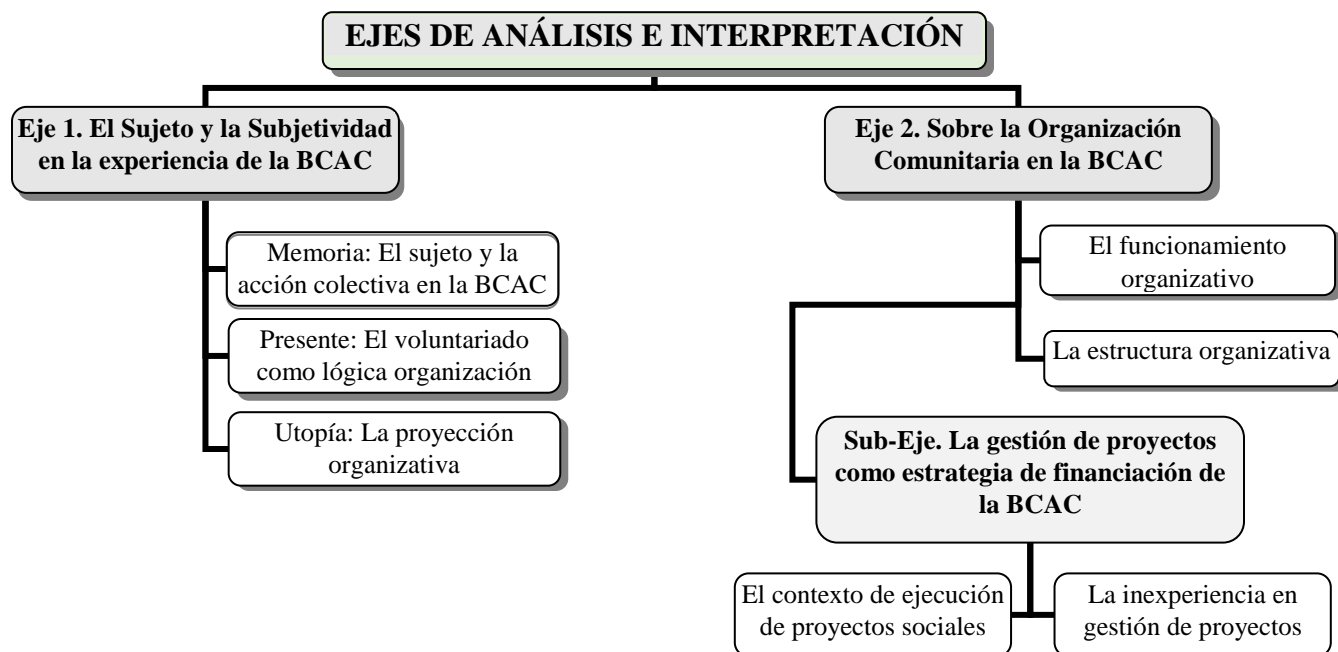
EJES DE ANÁLISIS E INTERPRETACIÓN

Eje 1. El Sujeto y la Subjetividad en la experiencia de la BCAC

Memoria: El sujeto y la acción colectiva en la BCAC

Presente: El voluntariado como lógica organización

Utopía: La proyección organizativa

Eje 2. Sobre la Organización Comunitaria en la BCAC

El funcionamiento organizativo

La estructura organizativa

Sub-Eje. La gestión de proyectos como estrategia de financiación de la BCAC

El contexto de ejecución de proyectos sociales

La inexperiencia en gestión de proyectos